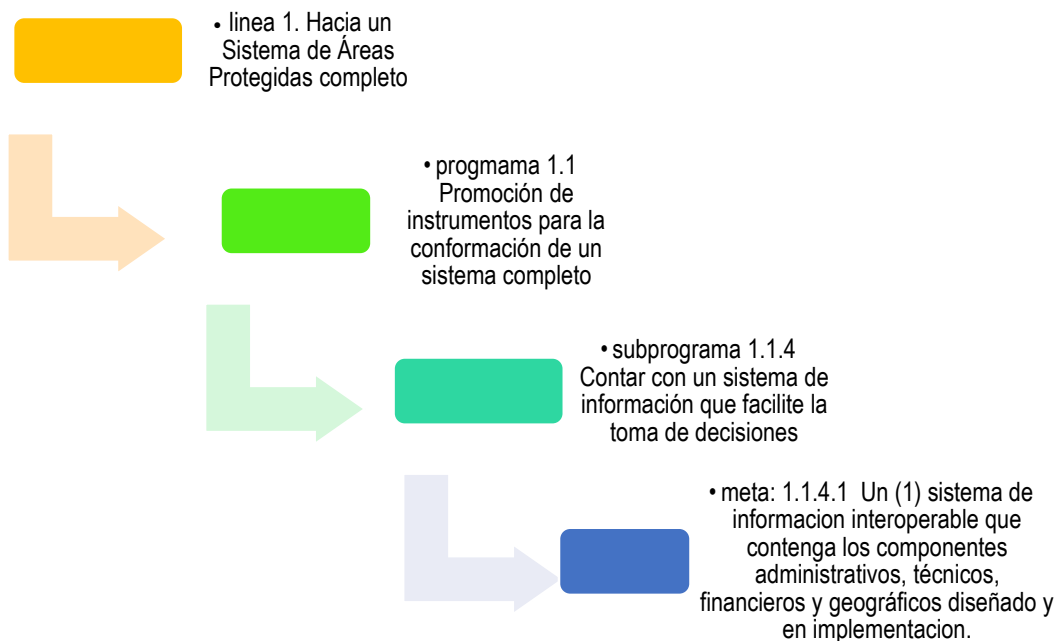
• linea 1. Hacia un Sistema de Áreas Protegidas completo

• progmama 1.1 Promoción de instrumentos para la conformación de un sistema completo

• subprograma 1.1.4 Contar con un sistema de información que facilite la toma de decisiones

• meta: 1.1.4.1 Un (1) sistema de informacion interoperable que contenga los componentes administrativos, técnicos, financieros y geográficos diseñado y en implementacion.